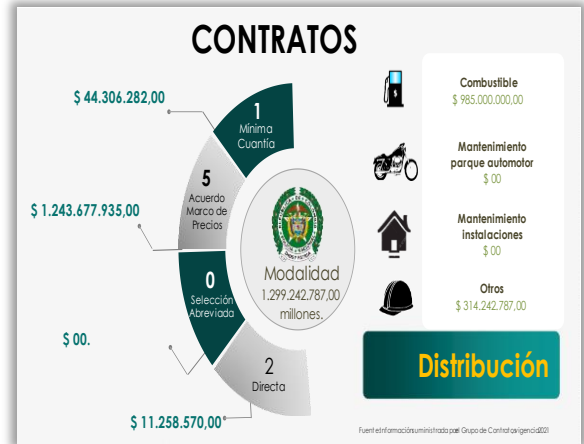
CONTRATOS

$ 44.306.282,00

1
Mínima Cuantía

5
Acuerdo Marco de Precios

$ 1.243.677.935,00

0
Selección Abreviada

$ 00.

2
Directa

$ 11.258.570,00

Modalidad
1.299.242.787,00 millones.

Combustible
$ 985.000.000,00

Mantenimiento parque automotor
$ 00

Mantenimiento instalaciones
$ 00

Otros
$ 314.242.787,00

Distribución

Fuente:Informaciónsuministrada por el Grupo de Contratos vigencia2021